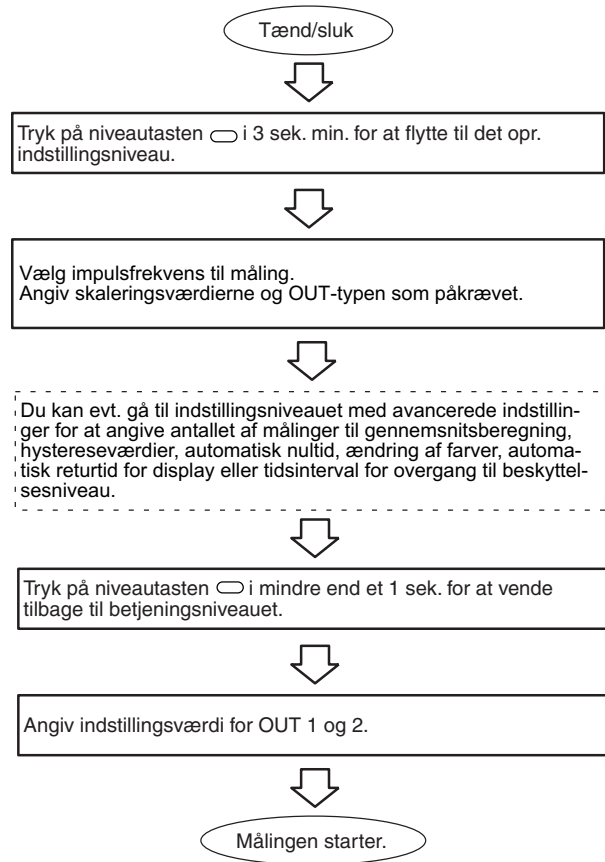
Tænd/sluk

Tryk på niveautasten i 3 sek. min. for at flytte til det opr. indstillingsniveau.

Vælg impulsfrekvens til måling.
Angiv skaleringsværdierne og OUT-typen som påkrævet.

Du kan evt. gå til indstillingsniveauet med avancerede indstillinger for at angive antallet af målinger til gennemsnitsberegning, hystereseværdier, automatisk nultid, ændring af farver, automatisk returtid for display eller tidsinterval for overgang til beskyttelsesniveau.

Tryk på niveautasten i mindre end et 1 sek. for at vende tilbage til betjeningsniveauet.

Angiv indstillingsværdi for OUT 1 og 2.

Målingen starter.